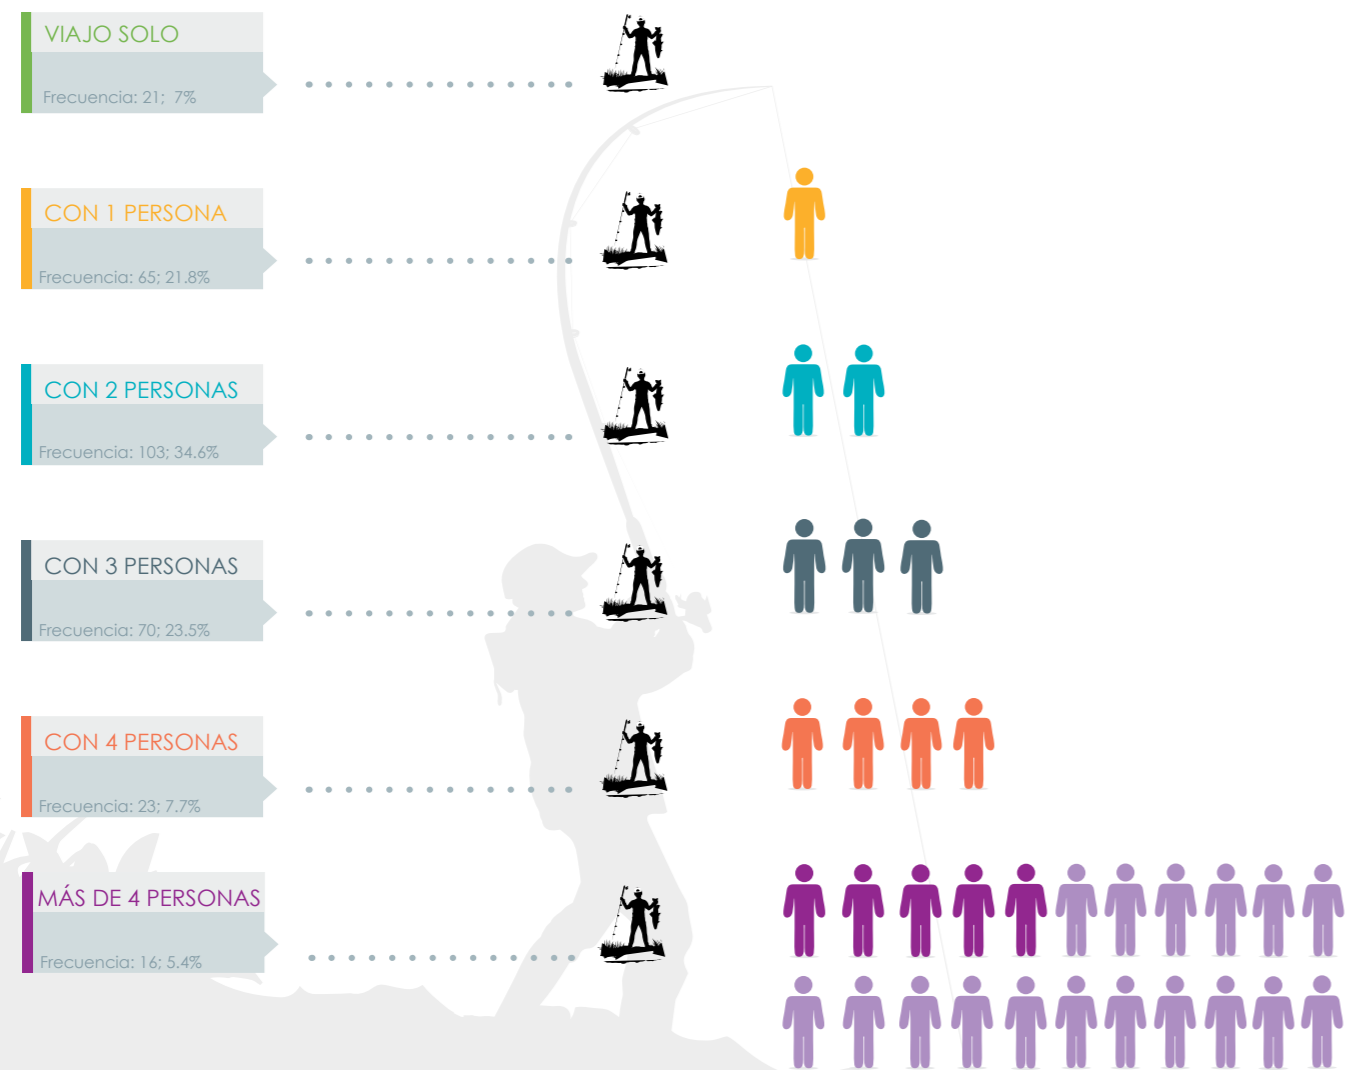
VIAJO SOLO

Frecuencia: 21; 7%

CON 1 PERSONA

Frecuencia: 65; 21.8%

CON 2 PERSONAS

Frecuencia: 103; 34.6%

CON 3 PERSONAS

Frecuencia: 70; 23.5%

CON 4 PERSONAS

Frecuencia: 23; 7.7%

MÁS DE 4 PERSONAS

Frecuencia: 16; 5.4%